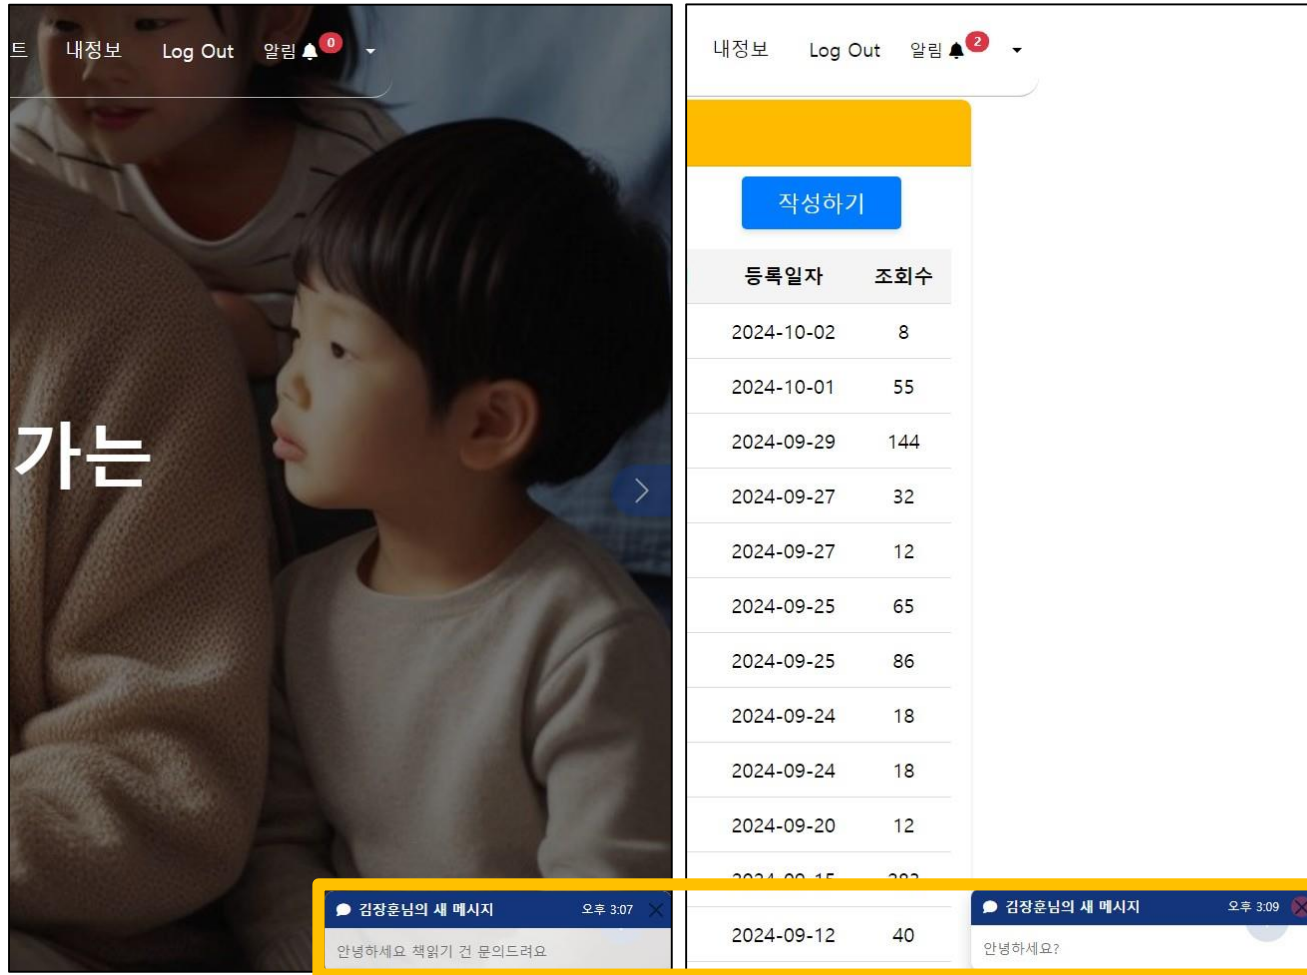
트 내정보 Log Out 알림 0

가는

김장훈님의 새 메시지 오후 3:07
안녕하세요 책읽기 건 문의드려요

내정보 Log Out 알림 2

작성하기

| 등록일자 | 조회수 |
|---|---|
| 2024-10-02 | 8 |
| 2024-10-01 | 55 |
| 2024-09-29 | 144 |
| 2024-09-27 | 32 |
| 2024-09-27 | 12 |
| 2024-09-25 | 65 |
| 2024-09-25 | 86 |
| 2024-09-24 | 18 |
| 2024-09-24 | 18 |
| 2024-09-20 | 12 |
| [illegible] | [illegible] |
| 2024-09-12 | 40 |

김장훈님의 새 메시지 오후 3:09
안녕하세요?